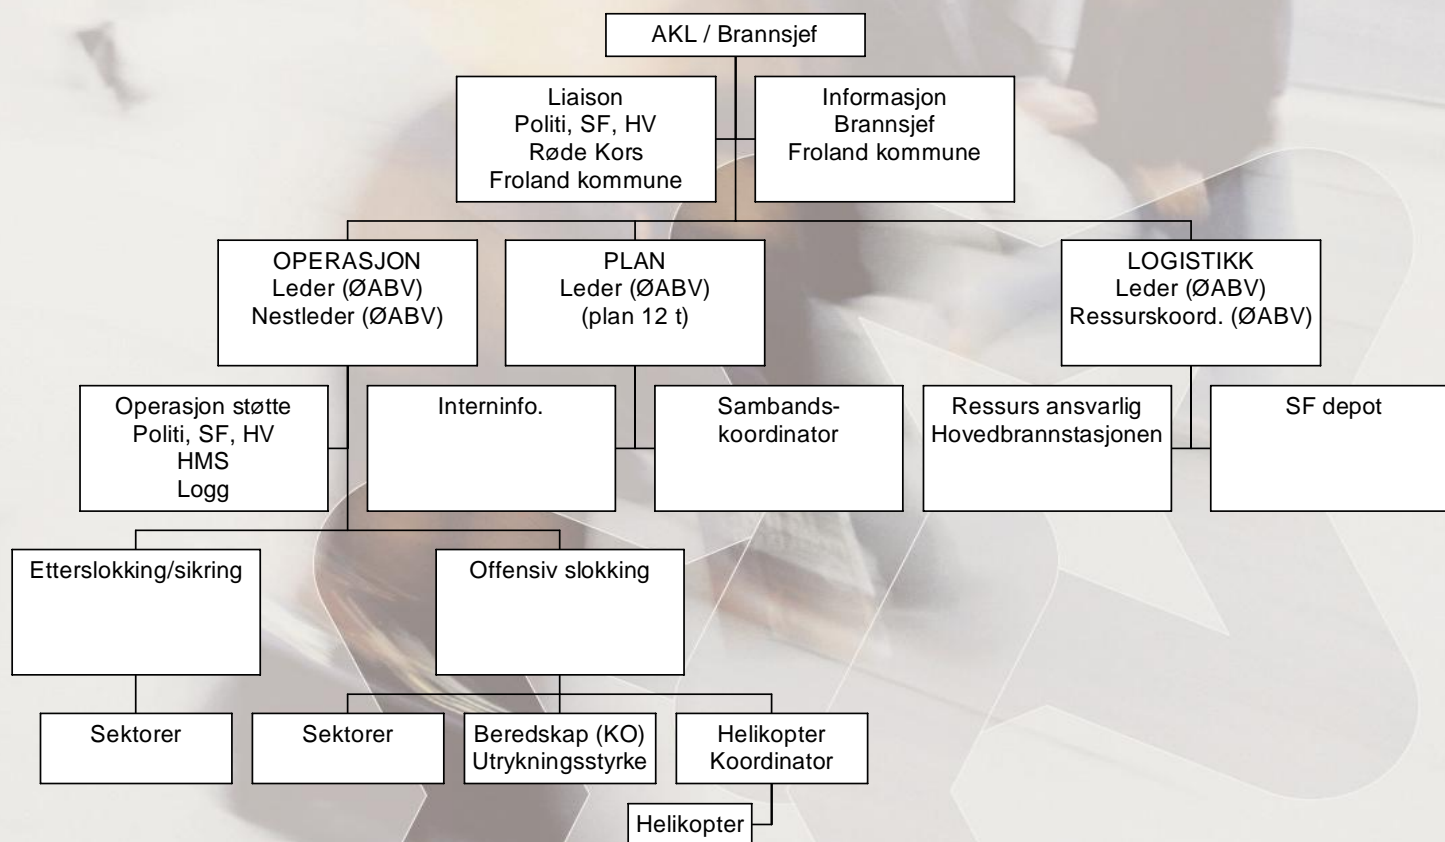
AKL / Brannsjef

Liaison
Politi, SF, HV
Røde Kors
Froland kommune

Informasjon
Brannsjef
Froland kommune

OPERASJON
Leder (ØABV)
Nestleder (ØABV)

PLAN
Leder (ØABV)
(plan 12 t)

LOGISTIKK
Leder (ØABV)
Ressurskoord. (ØABV)

Operasjon støtte
Politi, SF, HV
HMS
Logg

Interninfo.

Sambandskoordinator

Ressurs ansvarlig
Hovedbrannstasjonen

SF depot

Etterslokking/sikring

Offensiv slokking

Sektorer

Sektorer

Beredskap (KO)
Utrykningsstyrke

Helikopter
Koordinator

Helikopter